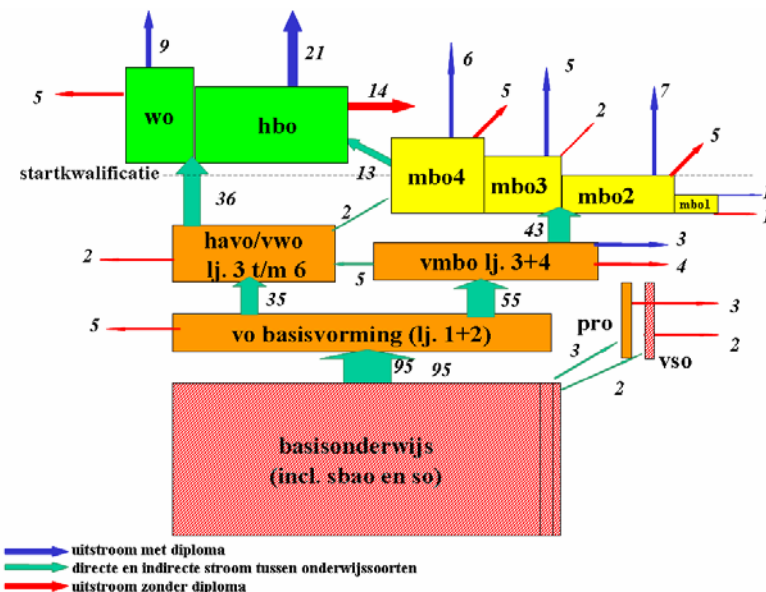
9
21
5
wo
hbo
14
6
5
5
2
7
5
startkwalificatie
13
mbo4
mbo3
mbo2
mbo1
36
2
43
3
2
havo/vwo lj. 3 t/m 6
5
vmbo lj. 3+4
4
35
55
3
5
vo basisvorming (lj. 1+2)
pro
2
3
vso
95
95
2
basisonderwijs (incl. sbao en so)
uitstroom met diploma
directe en indirecte stroom tussen onderwijssoorten
uitstroom zonder diploma